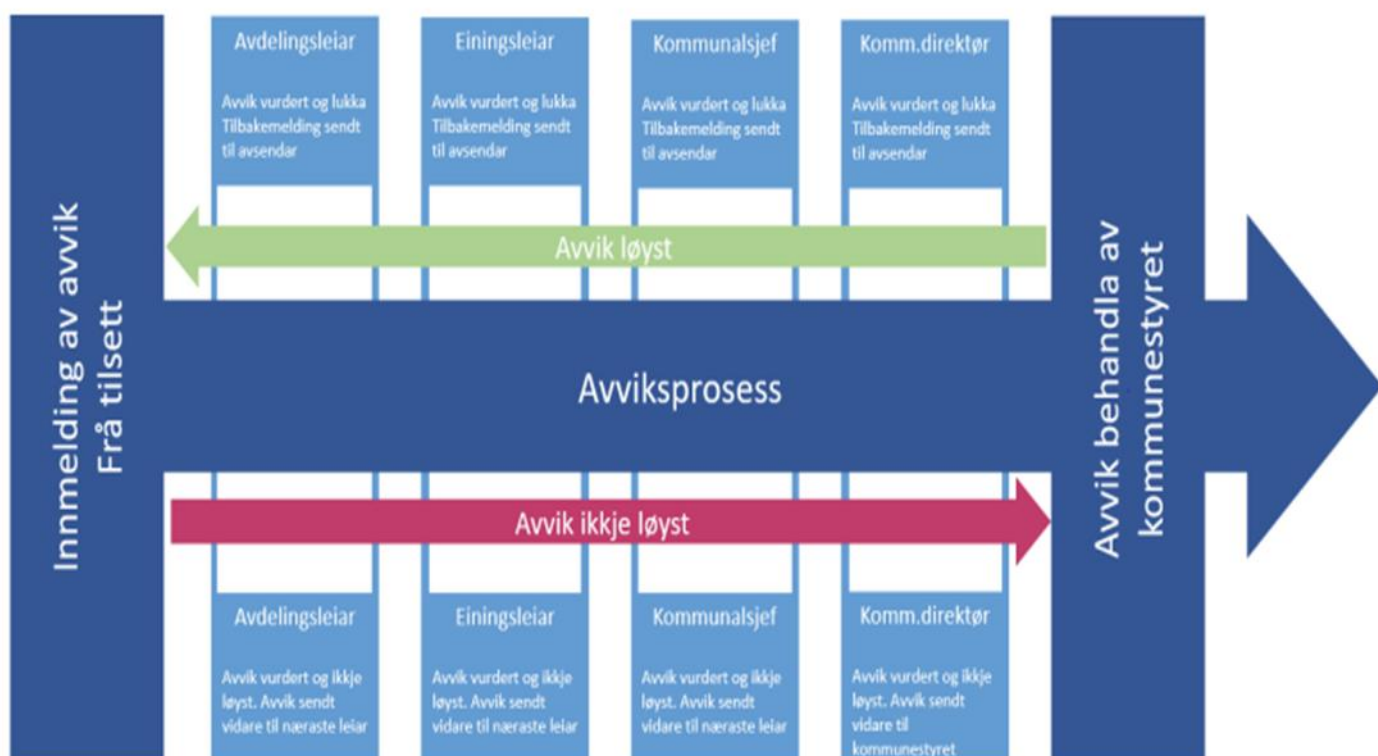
Innmelding av avvik
Frå tilsett

Avdelingsleiar

Avvik vurdert og lukka Tilbakemelding sendt til avsendar

Einingsleiar

Avvik vurdert og lukka Tilbakemelding sendt til avsendar

Kommunalsjef

Avvik vurdert og lukka Tilbakemelding sendt til avsendar

Komm.direktør

Avvik vurdert og lukka Tilbakemelding sendt til avsendar

Avvik løyst

Avviksprosess

Avvik ikkje løyst

Avdelingsleiar

Avvik vurdert og ikkje løyst. Avvik sendt vidare til næraste leiar

Einingsleiar

Avvik vurdert og ikkje løyst. Avvik sendt vidare til næraste leiar

Kommunalsjef

Avvik vurdert og ikkje løyst. Avvik sendt vidare til næraste leiar

Komm.direktør

Avvik vurdert og ikkje løyst. Avvik sendt vidare til kommunestyret

Avvik behandla av kommunestyret